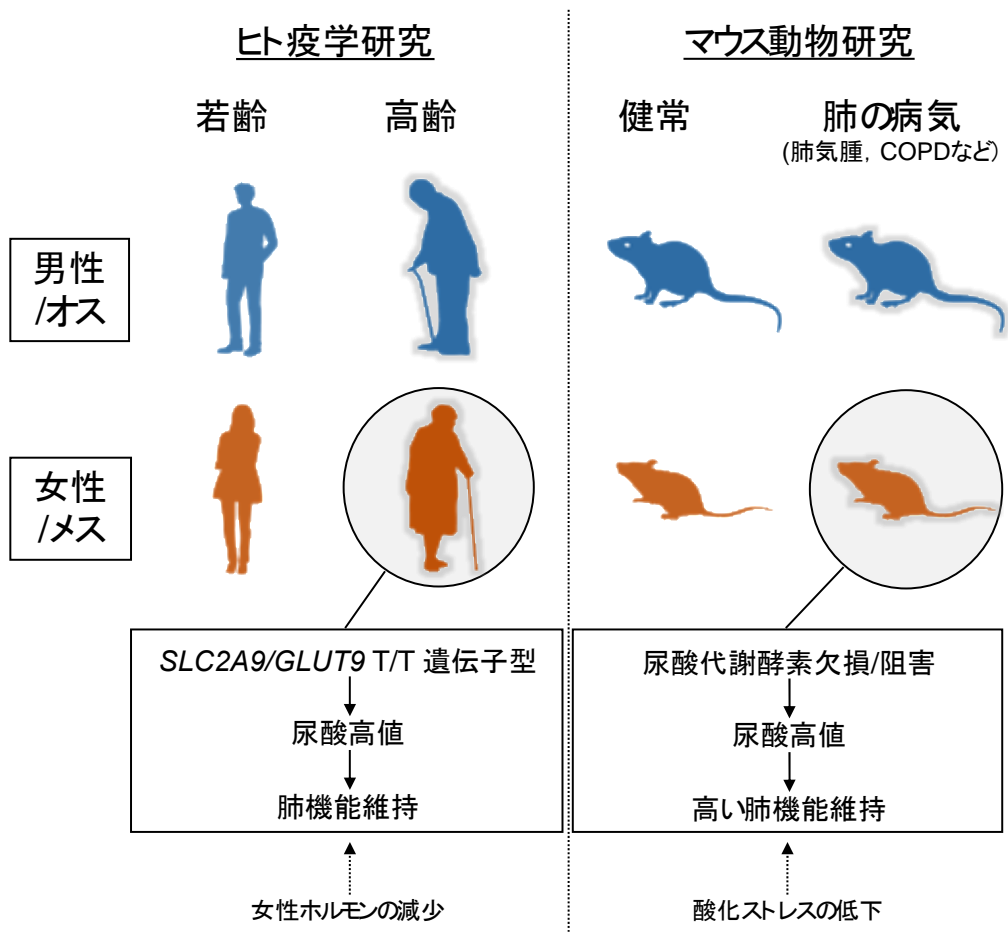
ヒト疫学研究

若齢　高齢

マウス動物研究

健常　肺の病気
(肺気腫，COPDなど)

男性
/オス

女性
/メス

*SLC2A9/GLUT9* T/T 遺伝子型
↓
尿酸高値
↓
肺機能維持

女性ホルモンの減少

尿酸代謝酵素欠損/阻害
↓
尿酸高値
↓
高い肺機能維持

酸化ストレスの低下